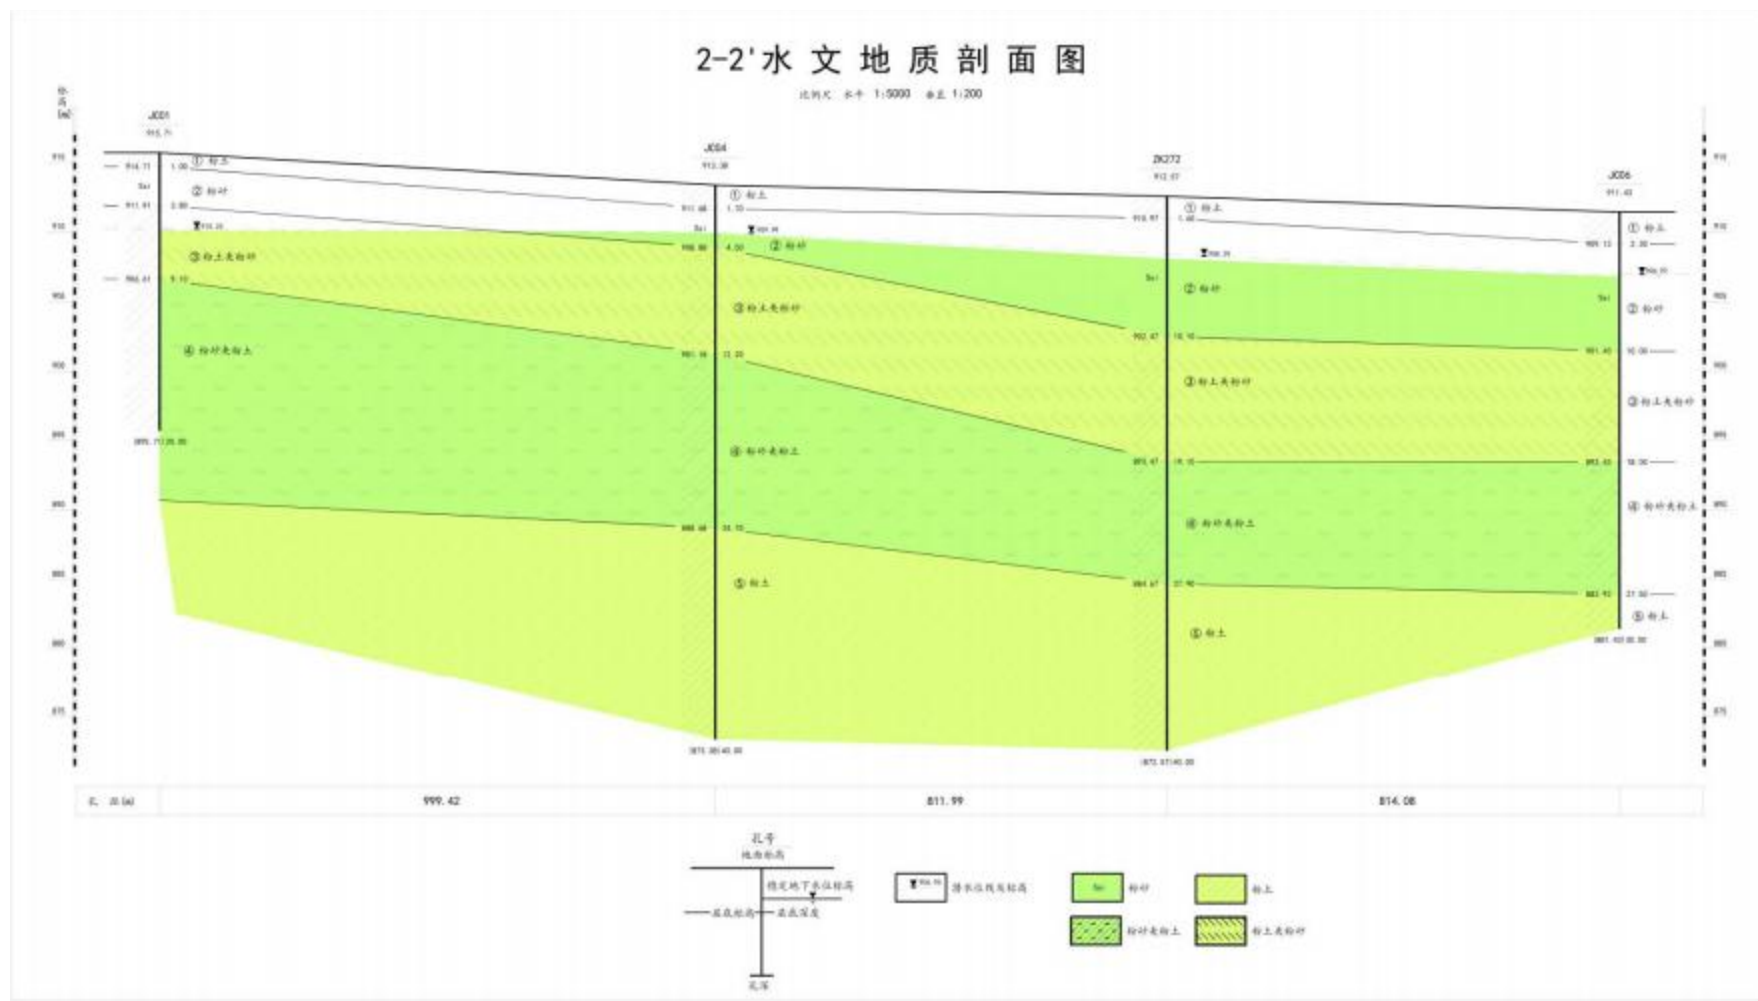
2-2'水文地质剖面图

比例尺 水平 1:5000 垂直 1:200

标高 (m)

JC01

JC04

ZK272

JC06

① 粉土

② 粉砂

③ 粉土夹粉砂

④ 粉砂夹粉土

⑤ 粉土

① 粉土

② 粉砂

③ 粉土夹粉砂

④ 粉砂夹粉土

⑤ 粉土

① 粉土

② 粉砂

③ 粉土夹粉砂

④ 粉砂夹粉土

⑤ 粉土

① 粉土

② 粉砂

③ 粉土夹粉砂

④ 粉砂夹粉土

⑤ 粉土

| 孔 距(m) | 999.42 | 811.99 | 814.08 |
|---|---|---|---|

孔号

地面标高

稳定地下水位标高

层底标高

层底深度

孔深

潜水位线及标高

粉砂

粉土

粉砂夹粉土

粉土夹粉砂